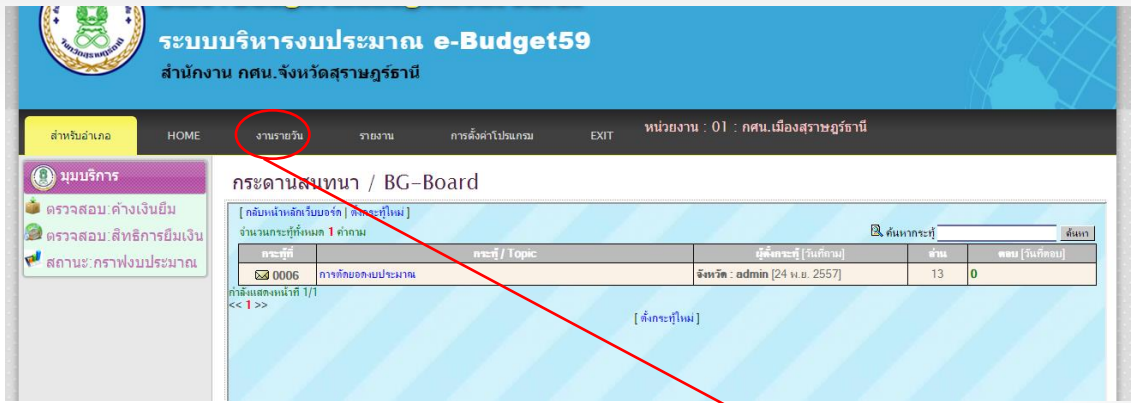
ระบบบริหารงบประมาณ e-Budget59
สำนักงาน กศน.จังหวัดสุราษฎร์ธานี

สำหรับอำเภอ HOME งานรายวัน รายงาน การตั้งค่าโปรแกรม EXIT หน่วยงาน : 01 : กศน.เมืองสุราษฎร์ธานี

มุมบริการ
ตรวจสอบ:ค้างเงินยืม
ตรวจสอบ:สิทธิการยืมเงิน
สถานะ:กราฟงบประมาณ

กระดานสนทนา / BG-Board

[ กลับหน้าหลักเว็บบอร์ด | ตั้งกระทู้ใหม่ ]
จำนวนกระทู้ทั้งหมด 1 คำถาม
ค้นหากระทู้ ค้นหา

| กระทู้ที่ | กระทู้ / Topic | ผู้ตั้งกระทู้ [วันที่ถาม] | อ่าน | ตอบ [วันที่ตอบ] |
|---|---|---|---|---|
| 0006 | การตัดยอดงบประมาณ | จังหวัด : admin [24 พ.ย. 2557] | 13 | 0 |

กำลังแสดงหน้าที่ 1/1
<< 1 >>
[ ตั้งกระทู้ใหม่ ]